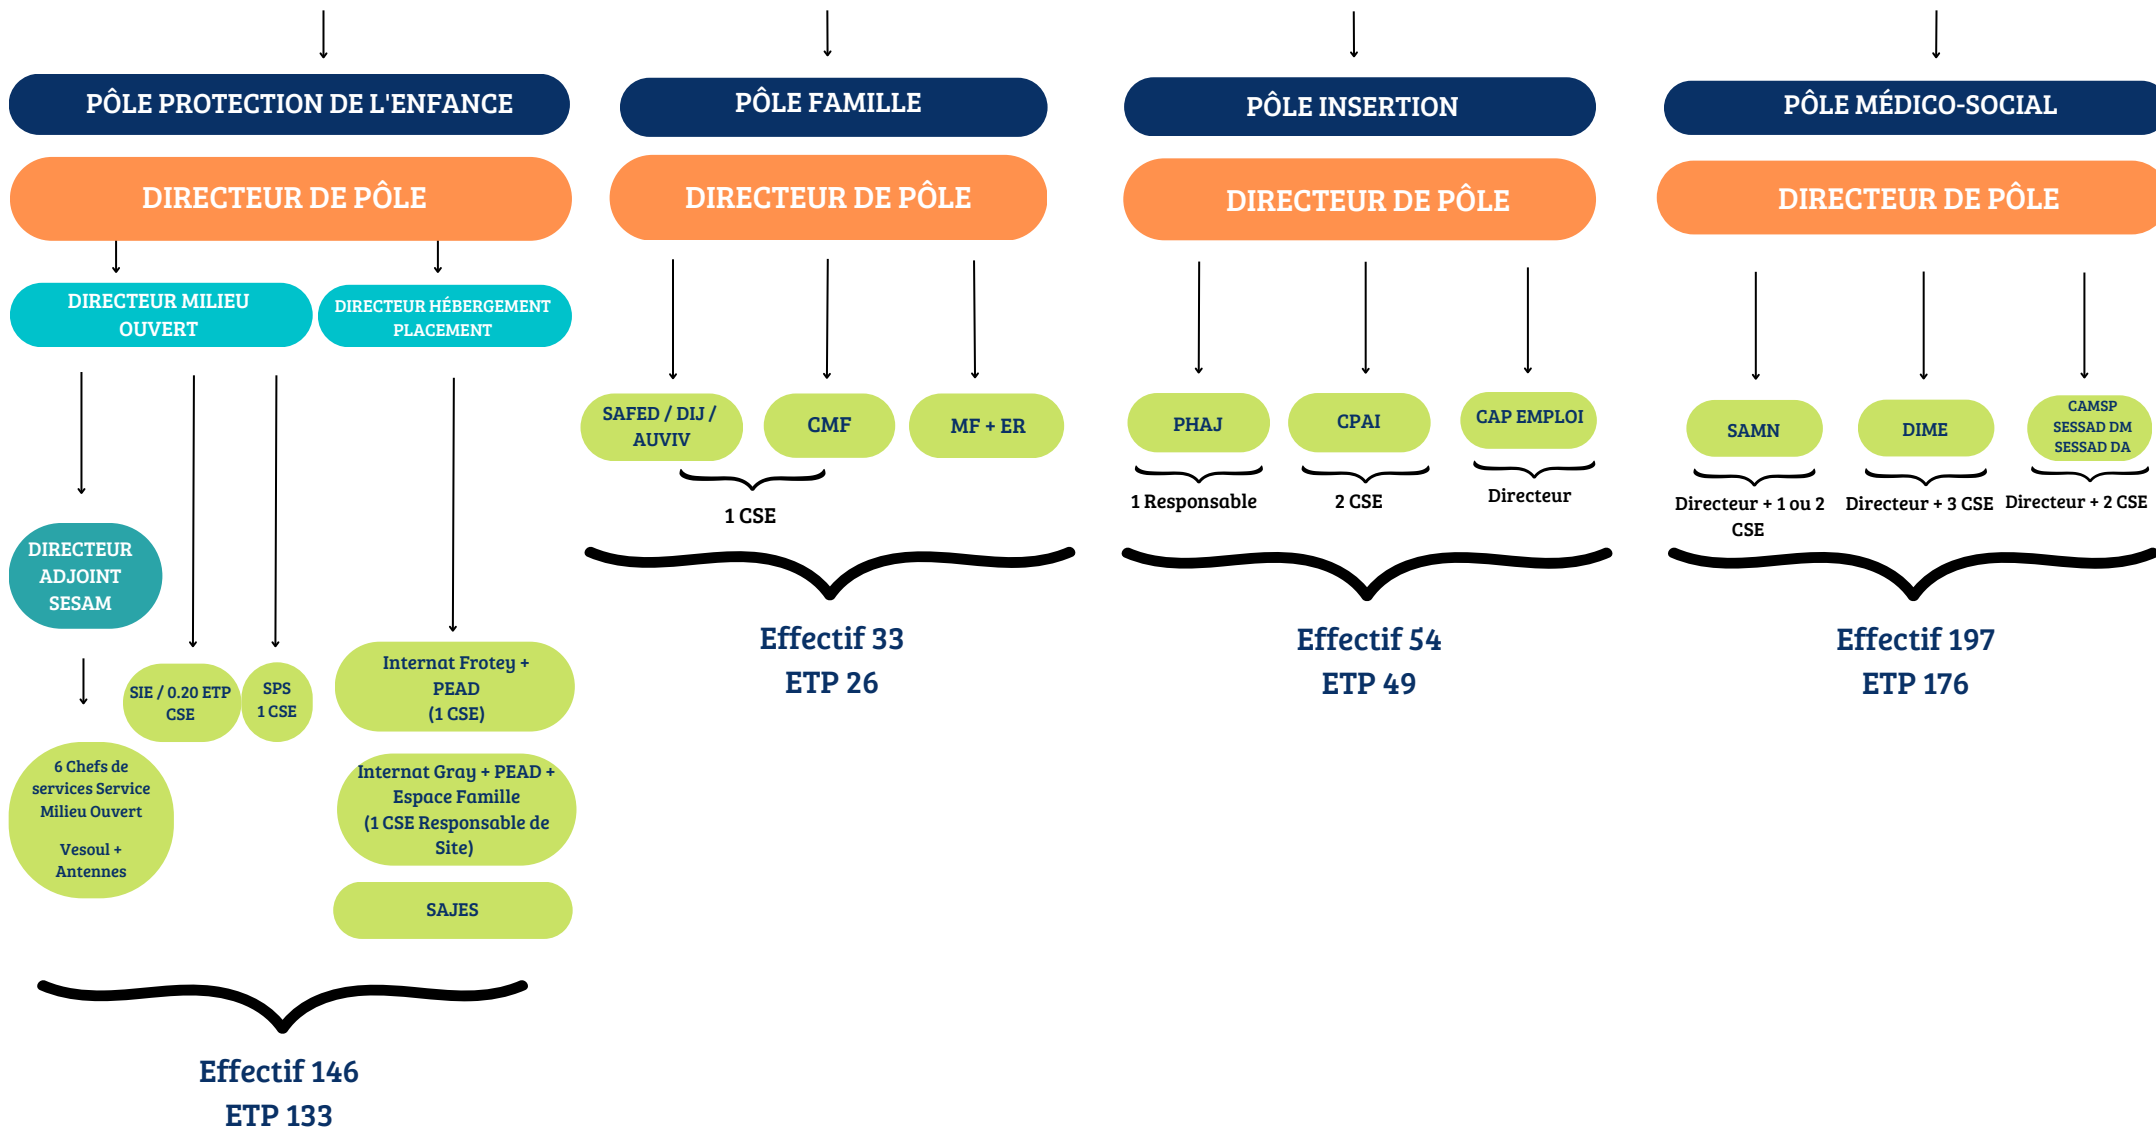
PÔLE PROTECTION DE L'ENFANCE

DIRECTEUR DE PÔLE

DIRECTEUR MILIEU OUVERT

DIRECTEUR HÉBERGEMENT PLACEMENT

DIRECTEUR ADJOINT SESAM

SIE / 0.20 ETP CSE

SPS 1 CSE

6 Chefs de services Service Milieu Ouvert

Vesoul + Antennes

Internat Frotey + PEAD (1 CSE)

Internat Gray + PEAD + Espace Famille (1 CSE Responsable de Site)

SAJES

Effectif 146
ETP 133

PÔLE FAMILLE

DIRECTEUR DE PÔLE

SAFED / DIJ / AUVIV

CMF

MF + ER

1 CSE

Effectif 33
ETP 26

PÔLE INSERTION

DIRECTEUR DE PÔLE

PHAJ

CPAI

CAP EMPLOI

1 Responsable

2 CSE

Directeur

Effectif 54
ETP 49

PÔLE MÉDICO-SOCIAL

DIRECTEUR DE PÔLE

SAMN

DIME

CAMSP SESSAD DM SESSAD DA

Directeur + 1 ou 2 CSE

Directeur + 3 CSE

Directeur + 2 CSE

Effectif 197
ETP 176